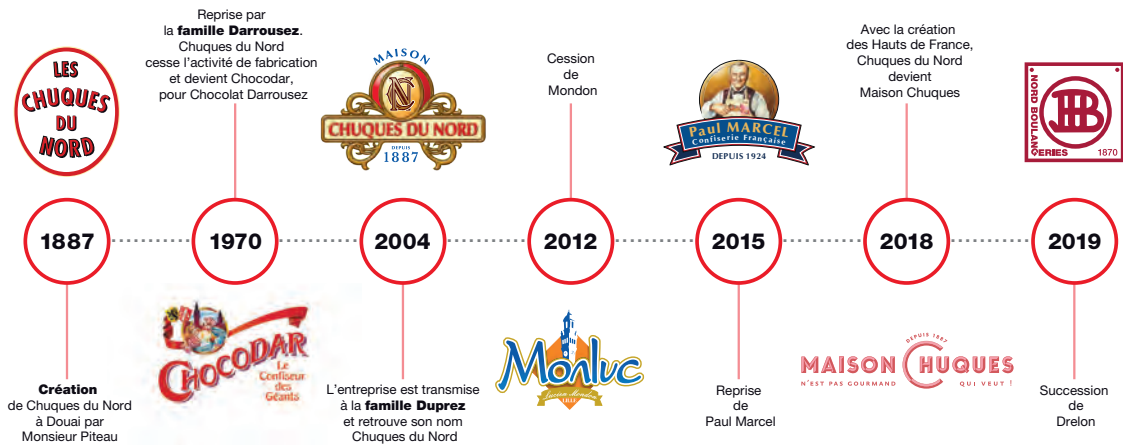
LES CHUQUES DU NORD

Reprise par la **famille Darrousez**. Chuques du Nord cesse l'activité de fabrication et devient Chocodar, pour Chocolat Darrousez

MAISON CHUQUES DU NORD DEPUIS 1887

Cession de Mondon

Paul MARCEL Confiserie Française DEPUIS 1924

Avec la création des Hauts de France, Chuques du Nord devient Maison Chuques

NORD BOULANGERIES 1870

1887

1970

2004

2012

2015

2018

2019

CHOCODAR Le Confiseur des Géants

Monluc

MAISON CHUQUES DEPUIS 1887 N'EST PAS GOURMAND QUI VEUT !

**Création** de Chuques du Nord à Douai par Monsieur Piteau

L'entreprise est transmise à la **famille Duprez** et retrouve son nom Chuques du Nord

Reprise de Paul Marcel

Succession de Drelon